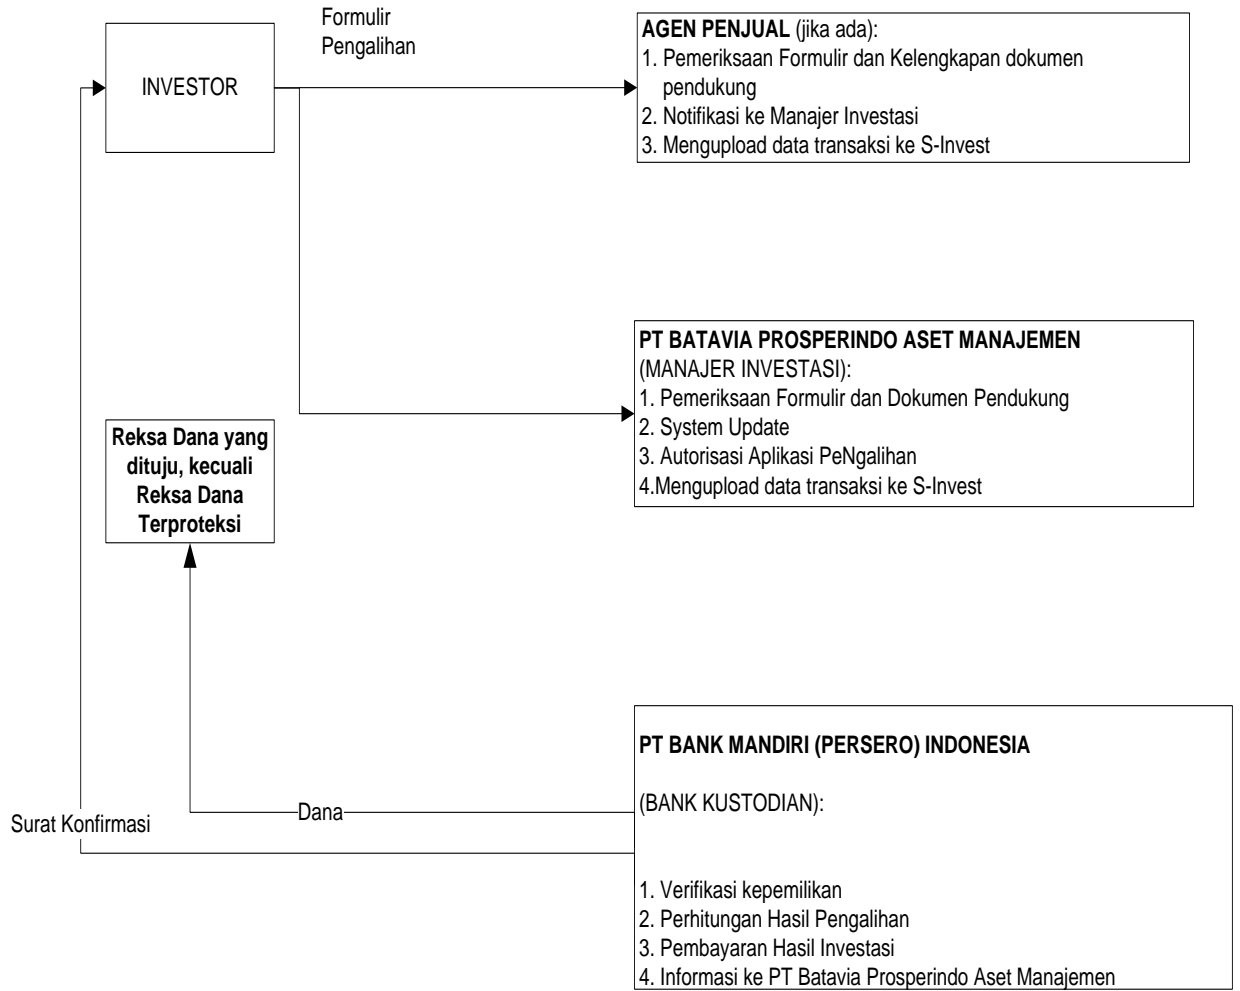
INVESTOR

Formulir Pengalihan

**AGEN PENJUAL** (jika ada):
1. Pemeriksaan Formulir dan Kelengkapan dokumen pendukung
2. Notifikasi ke Manajer Investasi
3. Mengupload data transaksi ke S-Invest

**PT BATAVIA PROSPERINDO ASET MANAJEMEN**
(MANAJER INVESTASI):
1. Pemeriksaan Formulir dan Dokumen Pendukung
2. System Update
3. Autorisasi Aplikasi PeNgalihan
4.Mengupload data transaksi ke S-Invest

**Reksa Dana yang dituju, kecuali Reksa Dana Terproteksi**

**PT BANK MANDIRI (PERSERO) INDONESIA**

(BANK KUSTODIAN):

1. Verifikasi kepemilikan
2. Perhitungan Hasil Pengalihan
3. Pembayaran Hasil Investasi
4. Informasi ke PT Batavia Prosperindo Aset Manajemen

Dana

Surat Konfirmasi